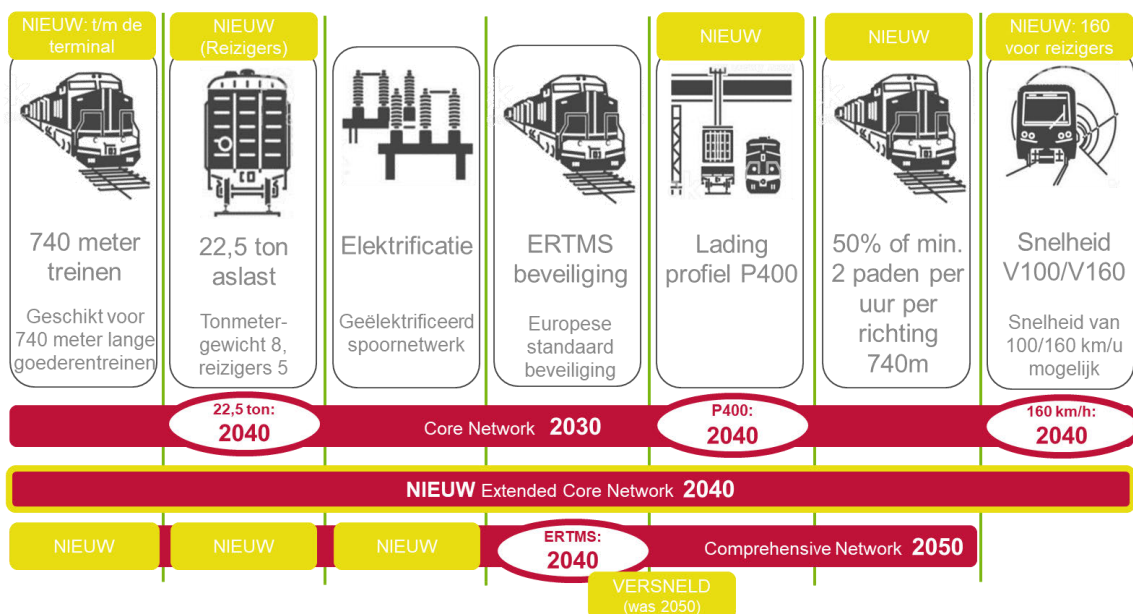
NIEUW: t/m de terminal

NIEUW (Reizigers)

NIEUW

NIEUW

NIEUW: 160 voor reizigers

740 meter treinen

Geschikt voor 740 meter lange goederentreinen

22,5 ton aslast

Tonmetergewicht 8, reizigers 5

Elektrificatie

Geëlektrificeerd spoornetwerk

ERTMS beveiliging

Europese standaard beveiliging

Lading profiel P400

50% of min. 2 paden per uur per richting 740m

Snelheid V100/V160

Snelheid van 100/160 km/u mogelijk

22,5 ton: 2040

Core Network 2030

P400: 2040

160 km/h: 2040

NIEUW Extended Core Network 2040

NIEUW

NIEUW

NIEUW

ERTMS: 2040

Comprehensive Network 2050

VERSNELD (was 2050)